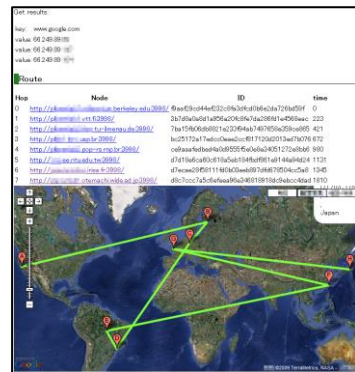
Get results

key: www.google.com

value: 66.249.89.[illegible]

value: 66.249.89.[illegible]

value: 66.249.89.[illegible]

Route

| Hop | Node | ID | time |
|---|---|---|---|
| 0 | http://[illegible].berkeley.edu:3990/ | f9ae6f9cd44ef032c6fa3dfcd0b6e2da726bd59f | 0 |
| 1 | http://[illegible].vtt.fi:3990/ | 3b7d9a0a8d1a856a20fc8fa7da286fd1a4569eec | 223 |
| 2 | http://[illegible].tu-ilmenau.de:3990/ | 7ba15f6d6d6d821a230f4ab7497650e359ce865 | 421 |
| 3 | http://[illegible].usp.br:3990/ | bc25172a17edcc0eee2cc6f17120d2013ed7b076 | 672 |
| 4 | http://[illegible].pop-rs.rnp.br:3990/ | ce9aaa4edbed4a0d6555f5e0e8a34051272e8b66 | 990 |
| 5 | http://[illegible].ee.ntu.edu.tw:3990/ | d7d19a6ca60c616a5eb184fbdf661a9144a84d24 | 1131 |
| 6 | http://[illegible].inria.fr:3990/ | d7ecae29f581116f0b00eeb897dfd676504cc5a8 | 1345 |
| 7 | http://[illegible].otemachi.wide.ad.jp:3990/ | d8c7ccc7a5c8efeea96a246818818dc9ebcc40ad | 1810 |

Japan

©2008 TeleAtlas, NASA